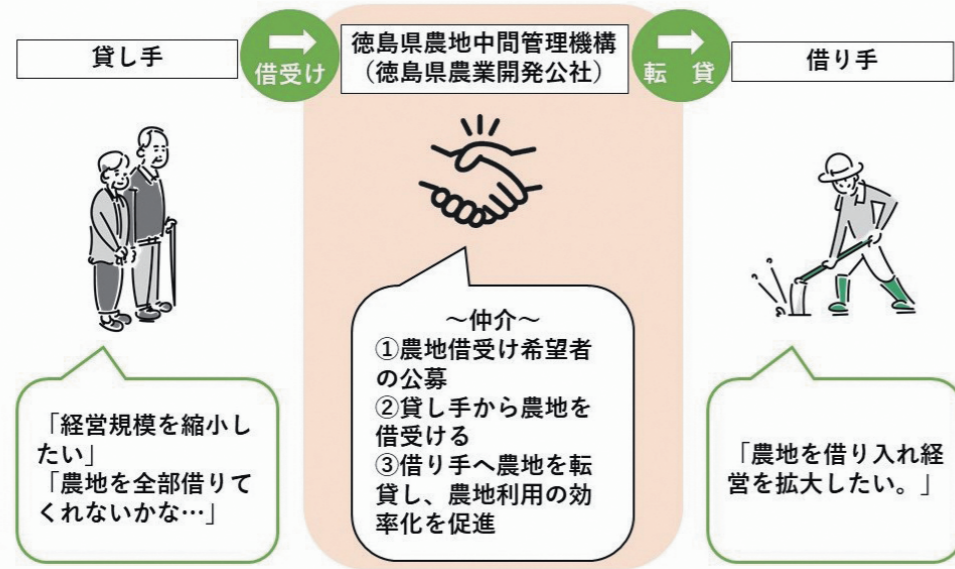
貸し手

借受け

徳島県農地中間管理機構
（徳島県農業開発公社）

転　貸

借り手

～仲介～
①農地借受け希望者の公募
②貸し手から農地を借受ける
③借り手へ農地を転貸し、農地利用の効率化を促進

「経営規模を縮小したい」
「農地を全部借りてくれないかな…」

「農地を借り入れ経営を拡大したい。」